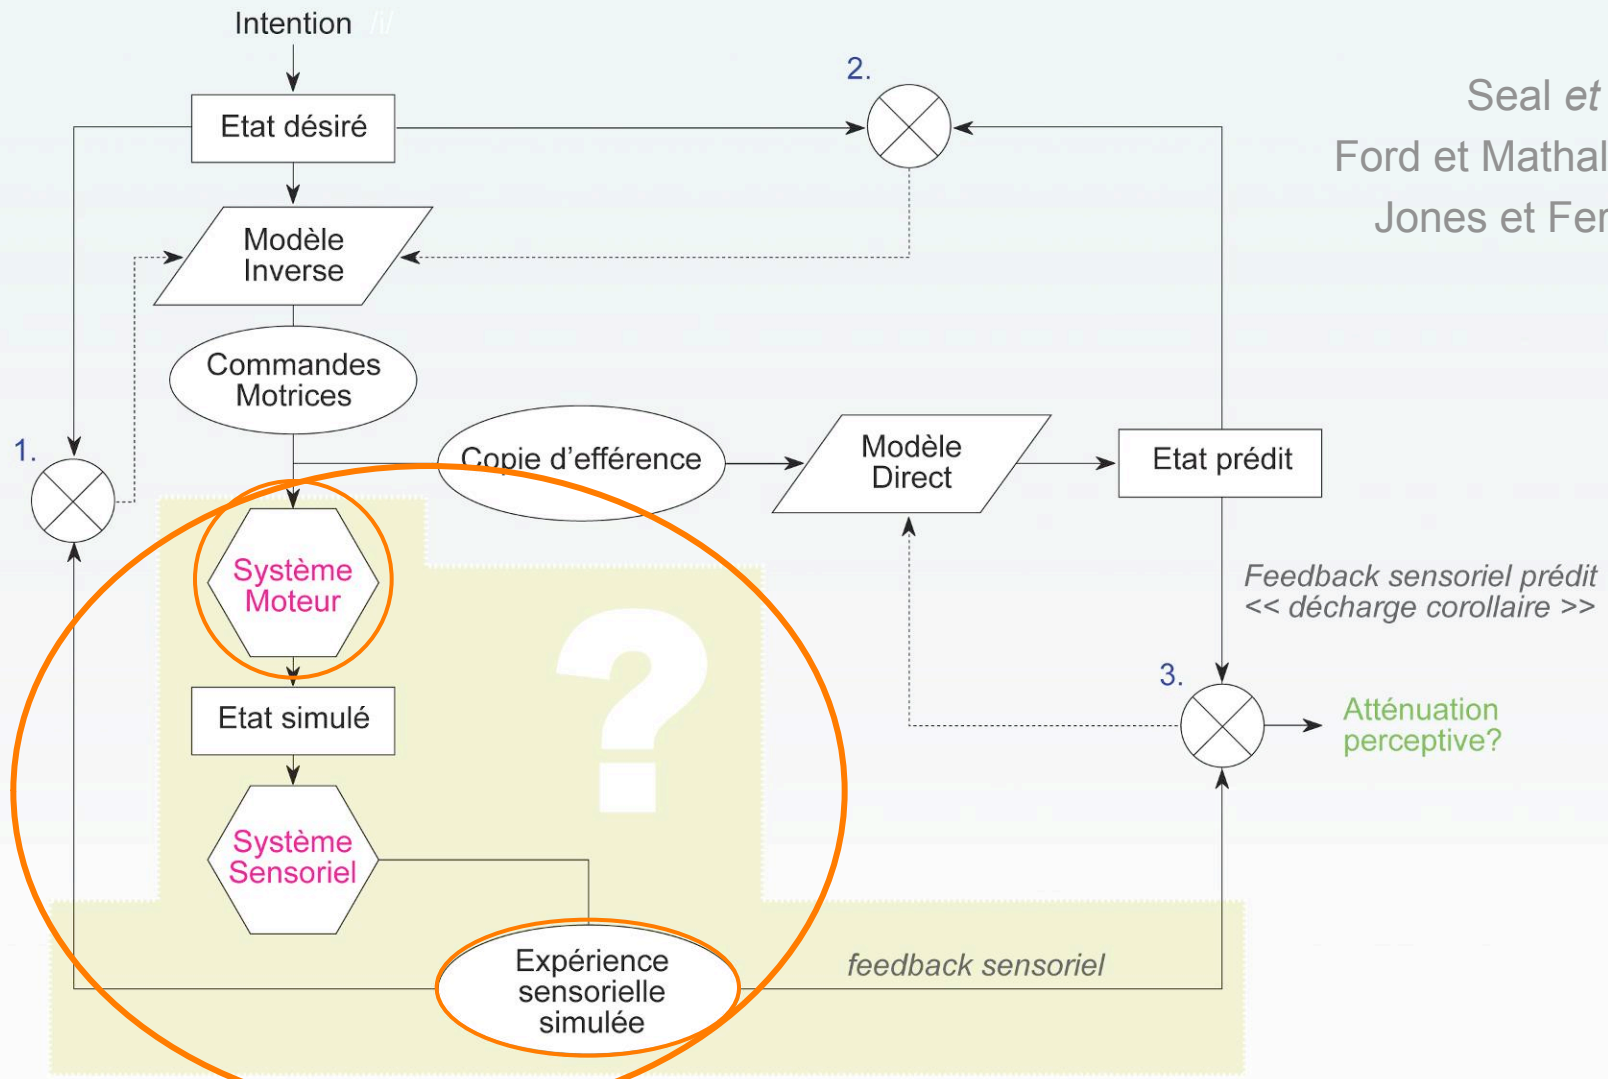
Intention /i/

2.

Seal et
Ford et Mathal
Jones et Fer

Etat désiré

Modèle Inverse

Commandes Motrices

1.

Copie d'efférence

Modèle Direct

Etat prédit

Système Moteur

Feedback sensoriel prédit
<< décharge corollaire >>

?

3.

Etat simulé

Atténuation perceptive?

Système Sensoriel

Expérience sensorielle simulée

feedback sensoriel